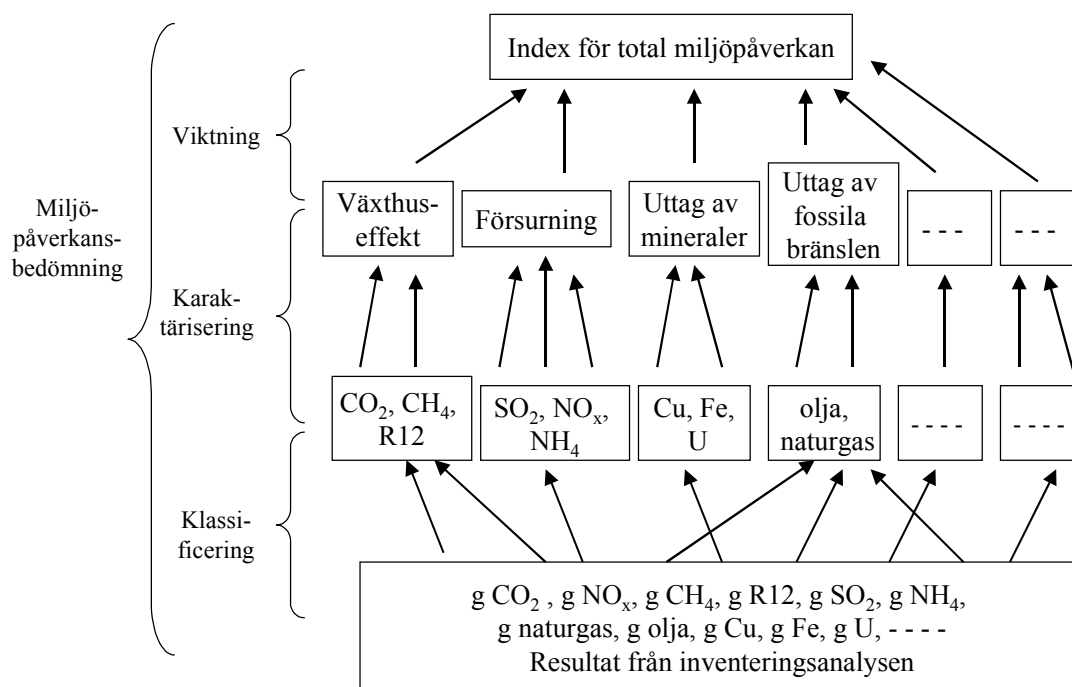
Index för total miljöpåverkan

Miljöpåverkansbedömning

Viktning

Karaktärisering

Klassificering

Växthuseffekt

Försurning

Uttag av mineraler

Uttag av fossila bränslen

- - -

- - -

$CO_2$, $CH_4$, R12

$SO_2$, $NO_x$, $NH_4$

Cu, Fe, U

olja, naturgas

- - - -

- - - -

g $CO_2$ , g $NO_x$, g $CH_4$, g R12, g $SO_2$, g $NH_4$, g naturgas, g olja, g Cu, g Fe, g U, - - - -
Resultat från inventeringsanalysen